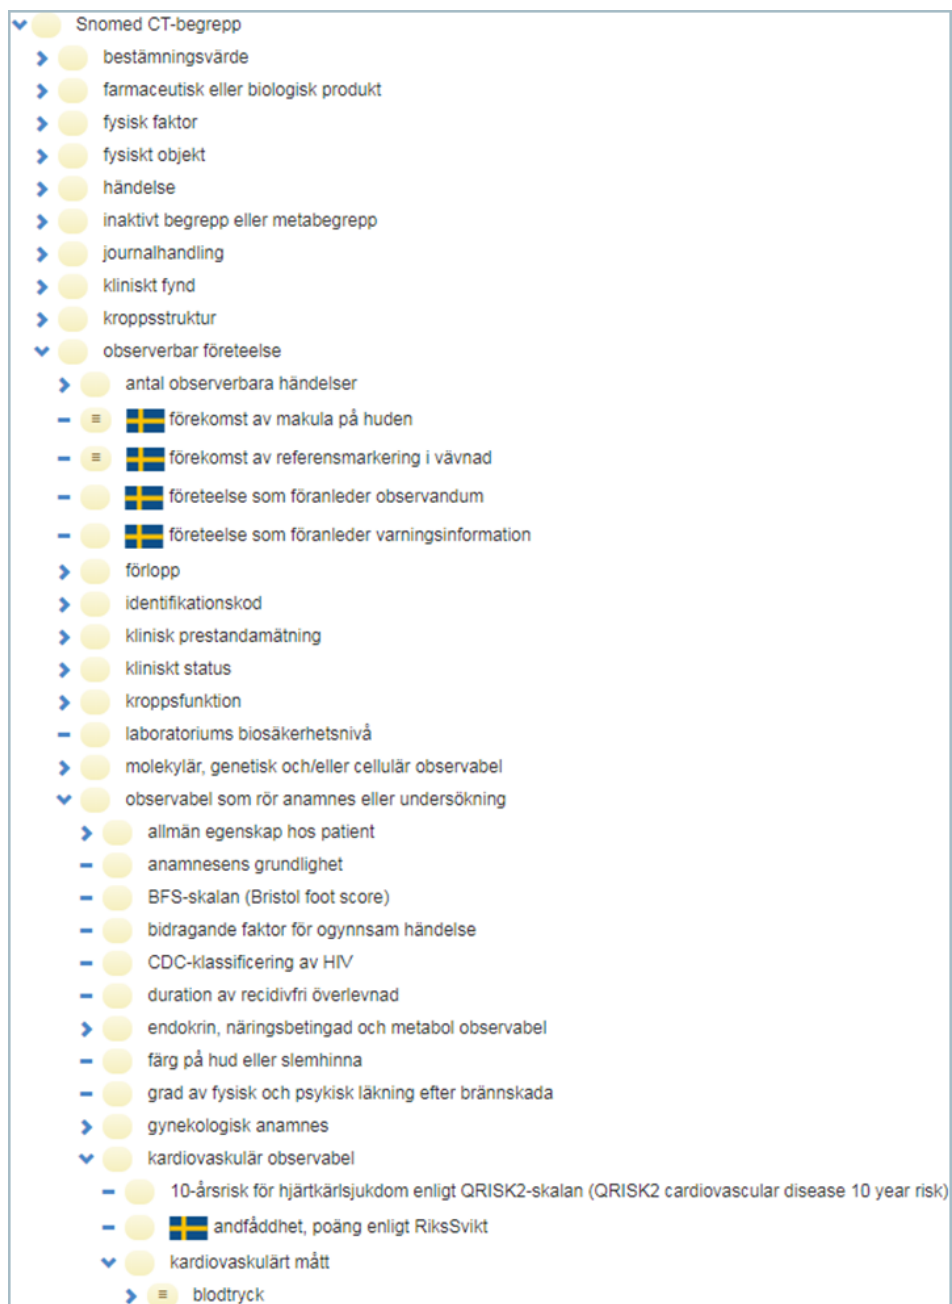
Snomed CT-begrepp
bestämningsvärde
farmaceutisk eller biologisk produkt
fysisk faktor
fysiskt objekt
händelse
inaktivt begrepp eller metabegrepp
journalhandling
kliniskt fynd
kroppsstruktur
observerbar företeelse
antal observerbara händelser
förekomst av makula på huden
förekomst av referensmarkering i vävnad
företeelse som föranleder observandum
företeelse som föranleder varningsinformation
förlopp
identifikationskod
klinisk prestandamätning
kliniskt status
kroppsfunktion
laboratoriums biosäkerhetsnivå
molekylär, genetisk och/eller cellulär observabel
observabel som rör anamnes eller undersökning
allmän egenskap hos patient
anamnesens grundlighet
BFS-skalan (Bristol foot score)
bidragande faktor för ogynnsam händelse
CDC-klassificering av HIV
duration av recidivfri överlevnad
endokrin, näringsbetingad och metabol observabel
färg på hud eller slemhinna
grad av fysisk och psykisk läkning efter brännskada
gynekologisk anamnes
kardiovaskulär observabel
10-årsrisk för hjärtkärlsjukdom enligt QRISK2-skalan (QRISK2 cardiovascular disease 10 year risk)
andfåddhet, poäng enligt RiksSvikt
kardiovaskulärt mått
blodtryck